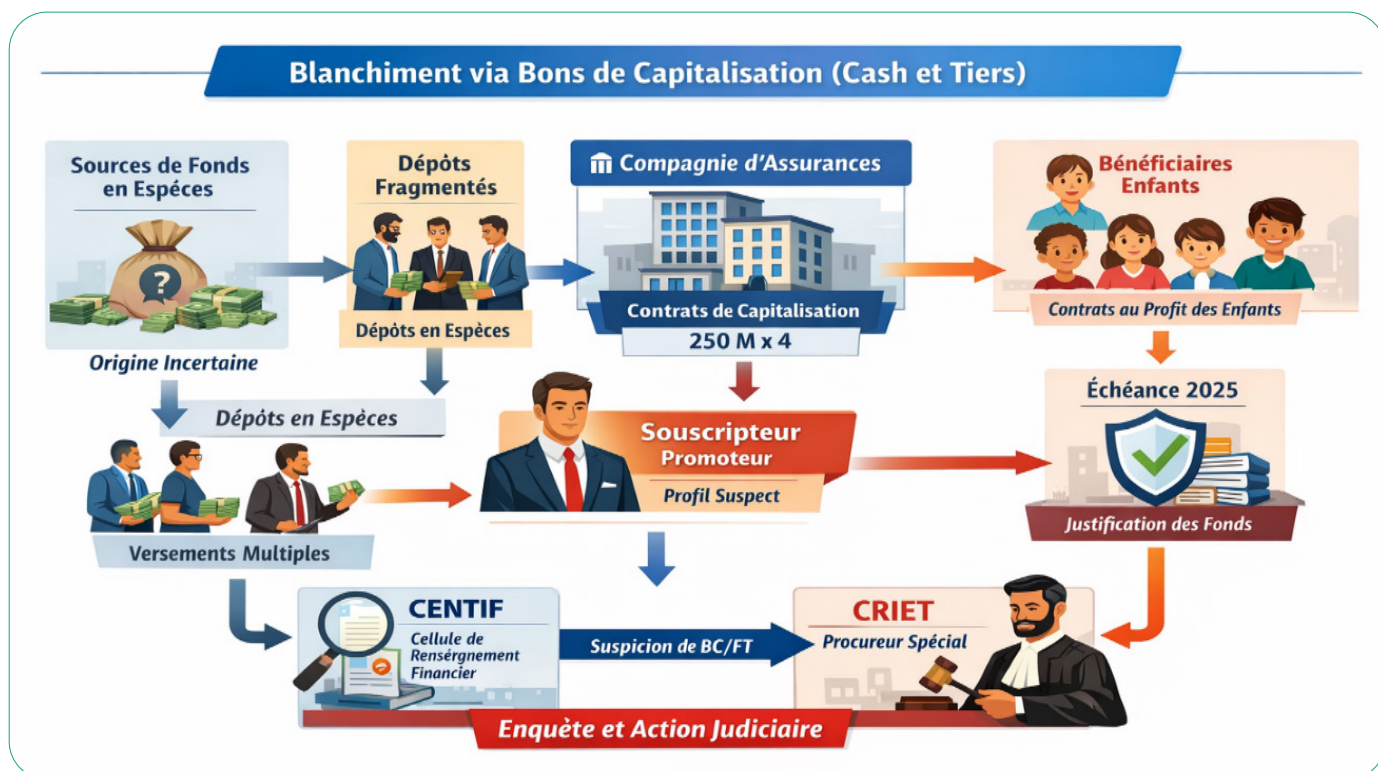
Blanchiment via Bons de Capitalisation (Cash et Tiers)

Sources de Fonds en Espèces

Origine Incertaine

Dépôts Fragmentés

Dépôts en Espèces

Compagnie d'Assurances

Contrats de Capitalisation

250 M x 4

Bénéficiaires Enfants

Contrats au Profit des Enfants

Dépôts en Espèces

Versements Multiples

Souscripteur Promoteur

Profil Suspect

Échéance 2025

Justification des Fonds

CENTIF

Cellule de Rensérgnement Financier

Suspicion de BC/FT

CRIET

Procureur Spécial

Enquête et Action Judiciaire